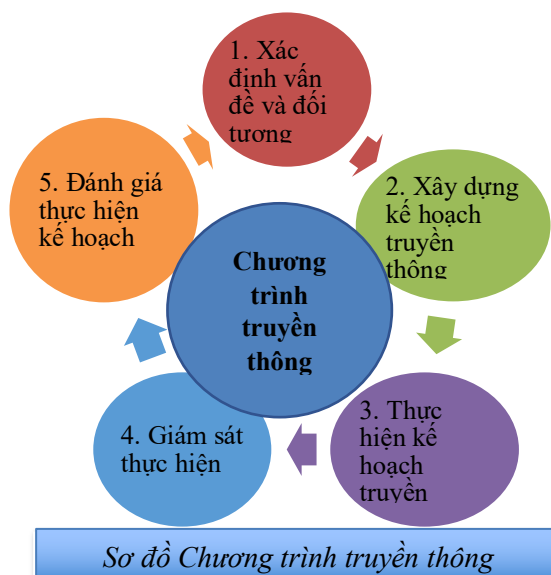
1. Xác định vấn đề và đối tượng

2. Xây dựng kế hoạch truyền thông

3. Thực hiện kế hoạch truyền

4. Giám sát thực hiện

5. Đánh giá thực hiện kế hoạch

Chương trình truyền thông

Sơ đồ Chương trình truyền thông